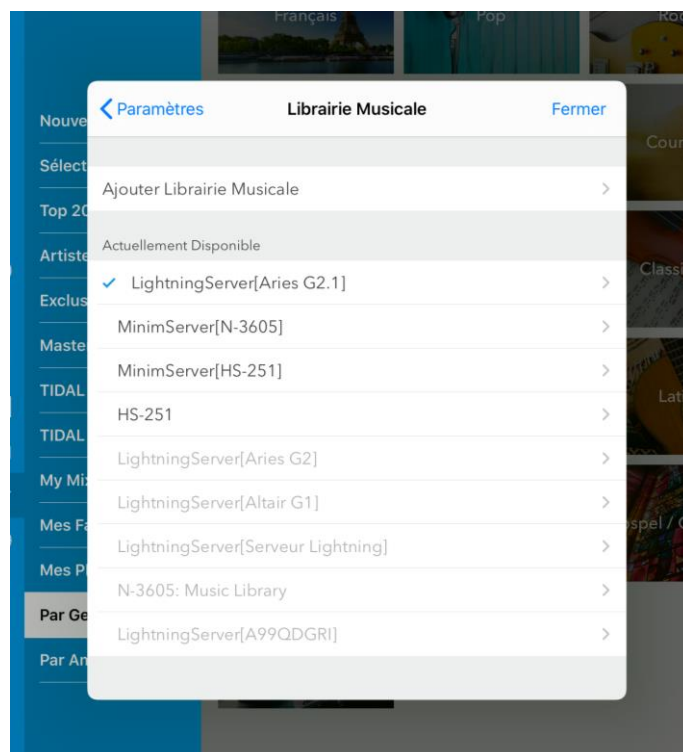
Français
Pop
Ro

Nouve
Sélect
Top 20
Artiste
Exclus
Maste
TIDAL
TIDAL
My Mi
Mes Fa
Mes Pl
Par Ge
Par An

Cour
Class
Lat
spel / C

Paramètres
Librairie Musicale
Fermer

Ajouter Librairie Musicale

Actuellement Disponible

LightningServer[Aries G2.1]
MinimServer[N-3605]
MinimServer[HS-251]
HS-251
LightningServer[Aries G2]
LightningServer[Altair G1]
LightningServer[Serveur Lightning]
N-3605: Music Library
LightningServer[A99QDGRI]